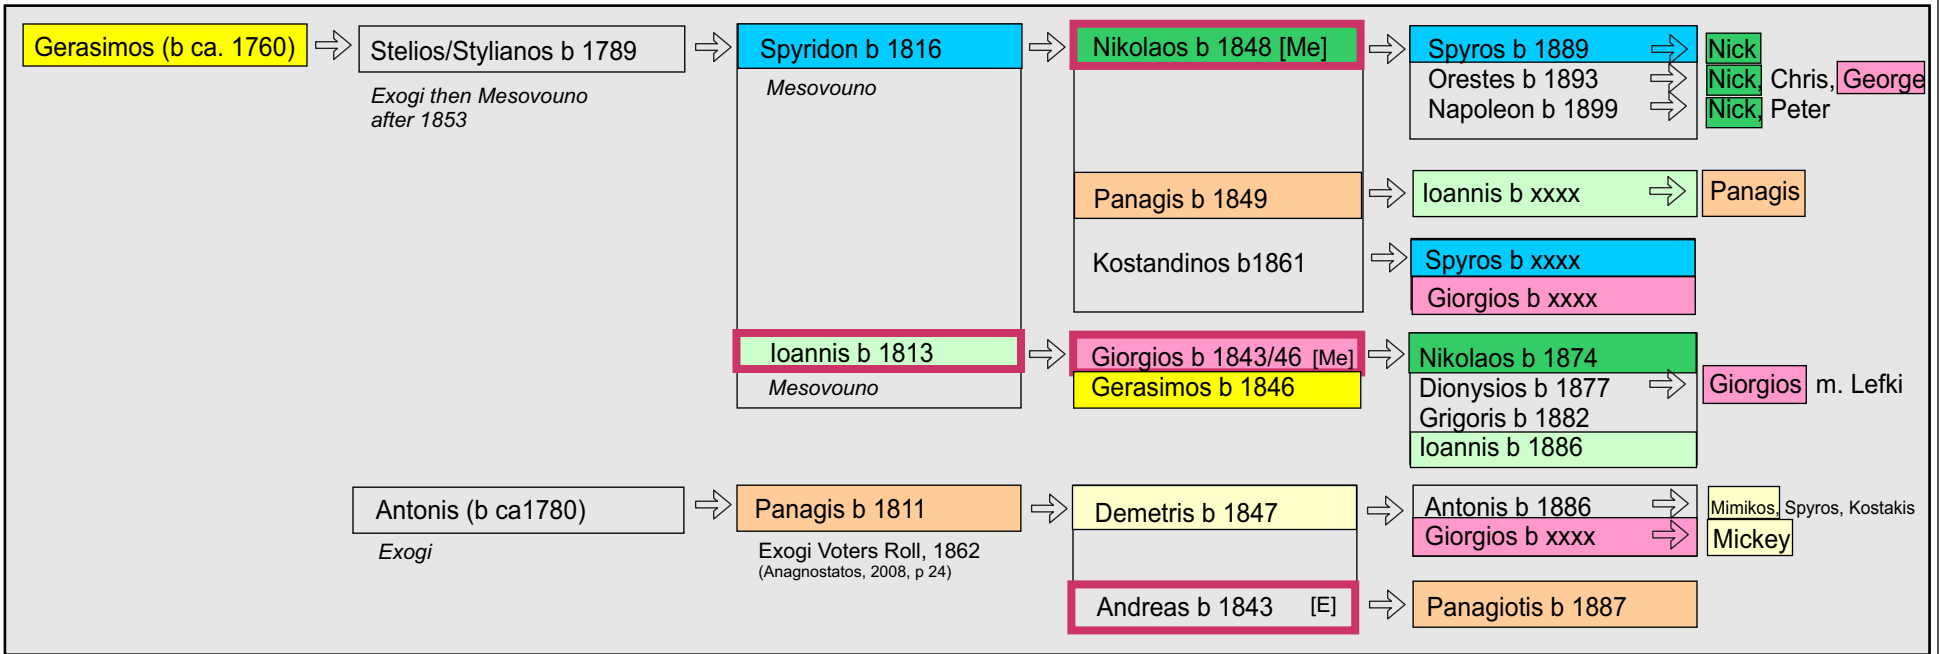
Gerasimos (b ca. 1760)

Stelios/Stylianos b 1789

Exogi then Mesovouno after 1853

Spyridon b 1816

Mesovouno

Nikolaos b 1848 [Me]

Spyros b 1889

Orestes b 1893

Napoleon b 1899

Nick

Nick, Chris, George

Nick, Peter

Panagis b 1849

Ioannis b xxxx

Panagis

Kostandinos b1861

Spyros b xxxx

Giorgios b xxxx

Ioannis b 1813

Mesovouno

Giorgios b 1843/46 [Me]

Gerasimos b 1846

Nikolaos b 1874

Dionysios b 1877

Grigoris b 1882

Ioannis b 1886

Giorgios m. Lefki

Antonis (b ca1780)

Exogi

Panagis b 1811

Exogi Voters Roll, 1862 (Anagnostatos, 2008, p 24)

Demetris b 1847

Antonis b 1886

Giorgios b xxxx

Mimikos, Spyros, Kostakis

Mickey

Andreas b 1843 [E]

Panagiotis b 1887